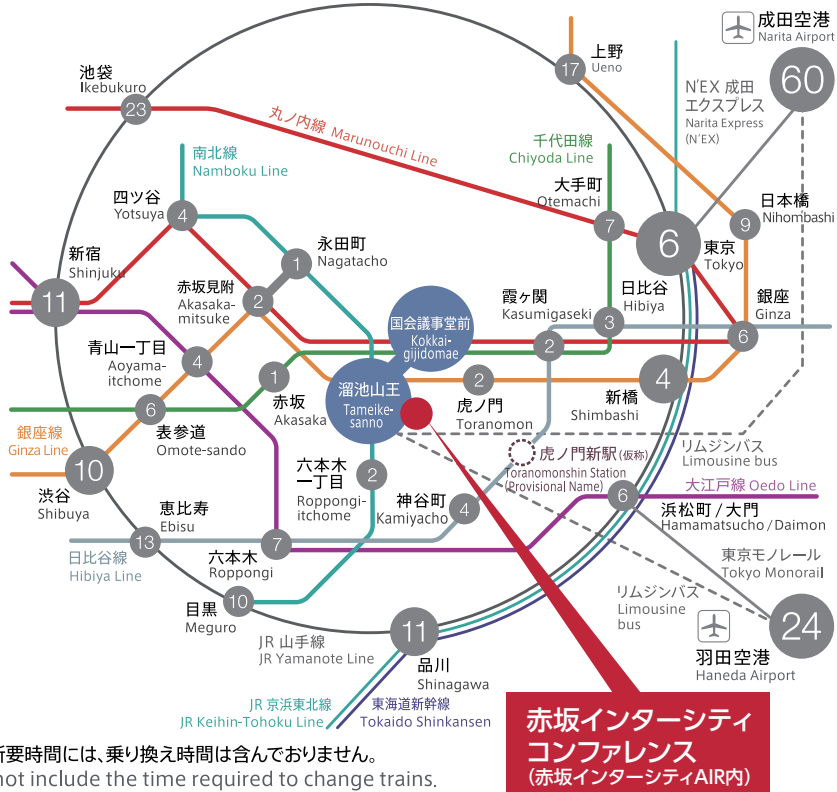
成田空港
Narita Airport
60
上野
Ueno
17
池袋
Ikebukuro
23
丸ノ内線 Marunouchi Line
N'EX 成田エクスプレス
Narita Express (N'EX)
南北線
Namboku Line
千代田線
Chiyoda Line
大手町
Otemachi
7
四ツ谷
Yotsuya
4
6
東京
Tokyo
9
日本橋
Nihombashi
新宿
Shinjuku
11
永田町
Nagatacho
1
赤坂見附
Akasaka-mitsuke
2
国会議事堂前
Kokkai-gijidomae
霞ケ関
Kasumigaseki
2
日比谷
Hibiya
3
銀座
Ginza
6
青山一丁目
Aoyama-itchome
4
1
溜池山王
Tameike-sanno
2
新橋
Shimbashi
4
6
赤坂
Akasaka
虎ノ門
Toranomon
銀座線
Ginza Line
表参道
Omote-sando
10
虎ノ門新駅(仮称)
Toranomonshin Station (Provisional Name)
リムジンバス
Limousine bus
六本木一丁目
Roppongi-itchome
2
渋谷
Shibuya
恵比寿
Ebisu
神谷町
Kamiyacho
4
6
大江戸線 Oedo Line
浜松町/大門
Hamamatsucho/Daimon
13
7
日比谷線
Hibiya Line
六本木
Roppongi
東京モノレール
Tokyo Monorail
目黒
Meguro
10
リムジンバス
Limousine bus
24
JR 山手線
JR Yamanote Line
11
品川
Shinagawa
羽田空港
Haneda Airport
JR 京浜東北線
JR Keihin-Tohoku Line
東海道新幹線
Tokaido Shinkansen
赤坂インターシティコンファレンス
(赤坂インターシティAIR内)
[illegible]要時間には、乗り換え時間は含んでおりません。
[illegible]not include the time required to change trains.